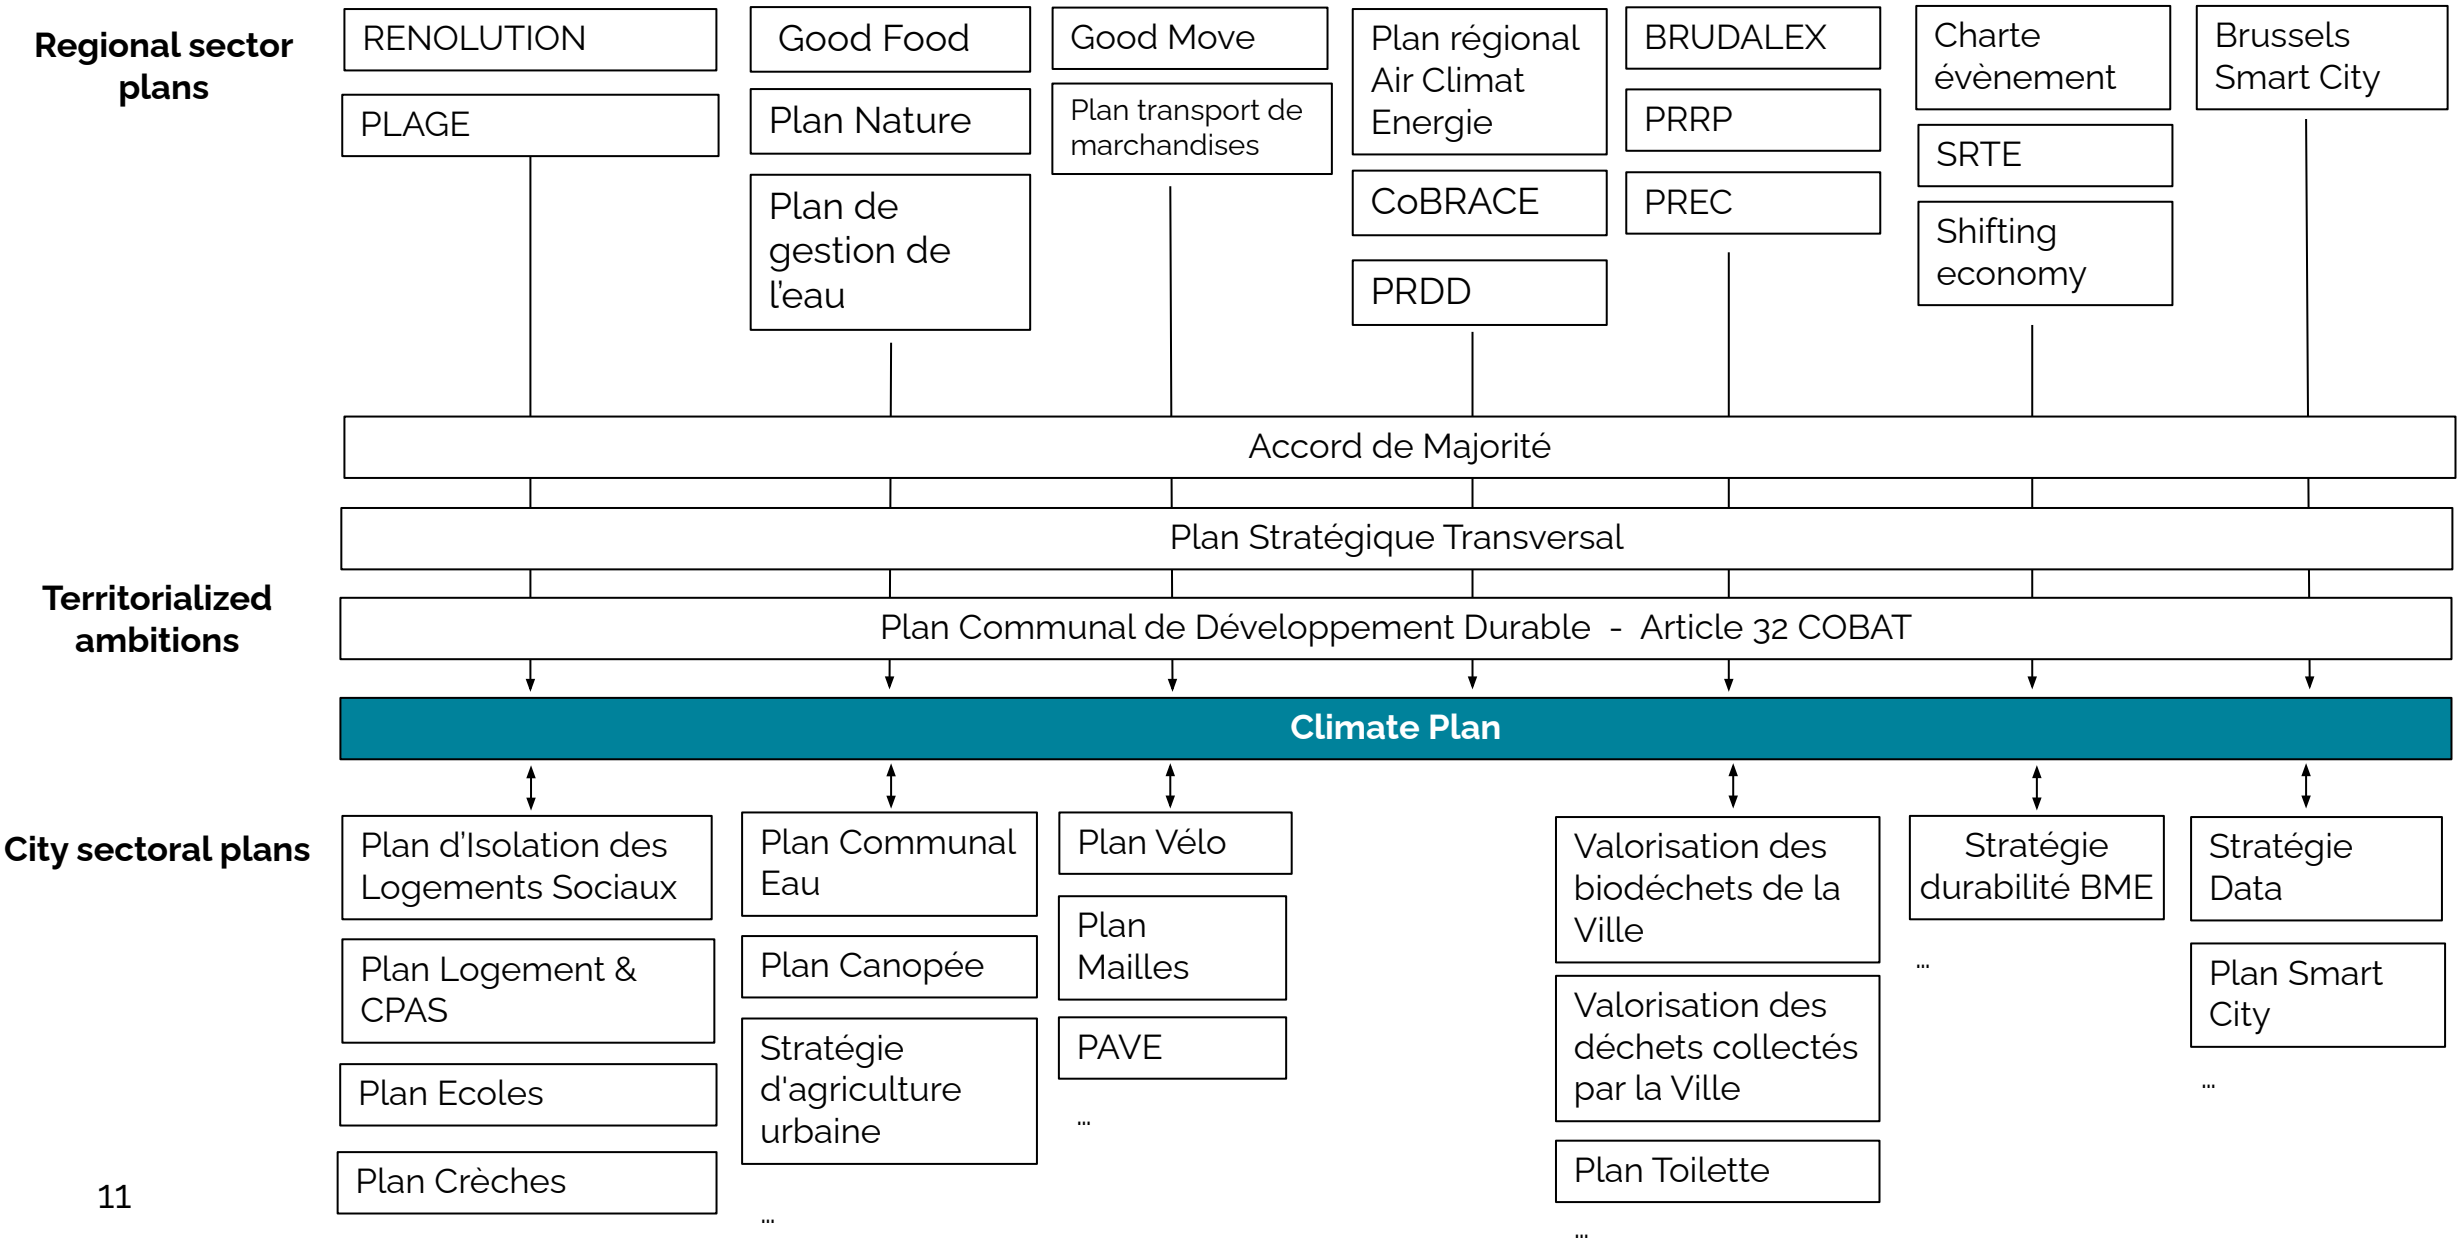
Regional sector plans

RENOLUTION

PLAGE

Good Food

Plan Nature

Plan de gestion de l'eau

Good Move

Plan transport de marchandises

Plan régional Air Climat Energie

CoBRACE

PRDD

BRUDALEX

PRRP

PREC

Charte évènement

SRTE

Shifting economy

Brussels Smart City

Accord de Majorité

Plan Stratégique Transversal

Territorialized ambitions

Plan Communal de Développement Durable - Article 32 COBAT

Climate Plan

City sectoral plans

Plan d'Isolation des Logements Sociaux

Plan Logement & CPAS

Plan Ecoles

Plan Crèches

Plan Communal Eau

Plan Canopée

Stratégie d'agriculture urbaine

...

Plan Vélo

Plan Mailles

PAVE

...

Valorisation des biodéchets de la Ville

Valorisation des déchets collectés par la Ville

Plan Toilette

...

Stratégie durabilité BME

...

Stratégie Data

Plan Smart City

...

11